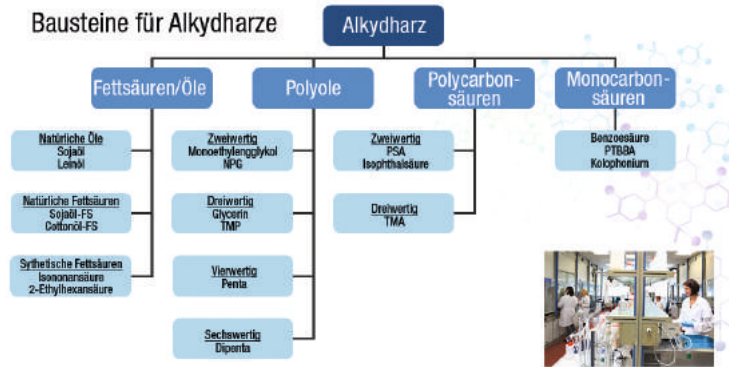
Bausteine für Alkydharze

Alkydharz

Fettsäuren/Öle

Polyole

Polycarbonsäuren

Monocarbonsäuren

Natürliche Öle
Sojaöl
Leinöl

Natürliche Fettsäuren
Sojaöl-FS
Cottonöl-FS

Synthetische Fettsäuren
Isononansäure
2-Ethylhexansäure

Zweiwertig
Monoethylenglykol
NPG

Dreiwertig
Glycerin
TMP

Vierwertig
Penta

Sechswertig
Dipenta

Zweiwertig
PSA
Isophthalsäure

Dreiwertig
TMA

Benzoesäure
PTBBA
Kolophonium